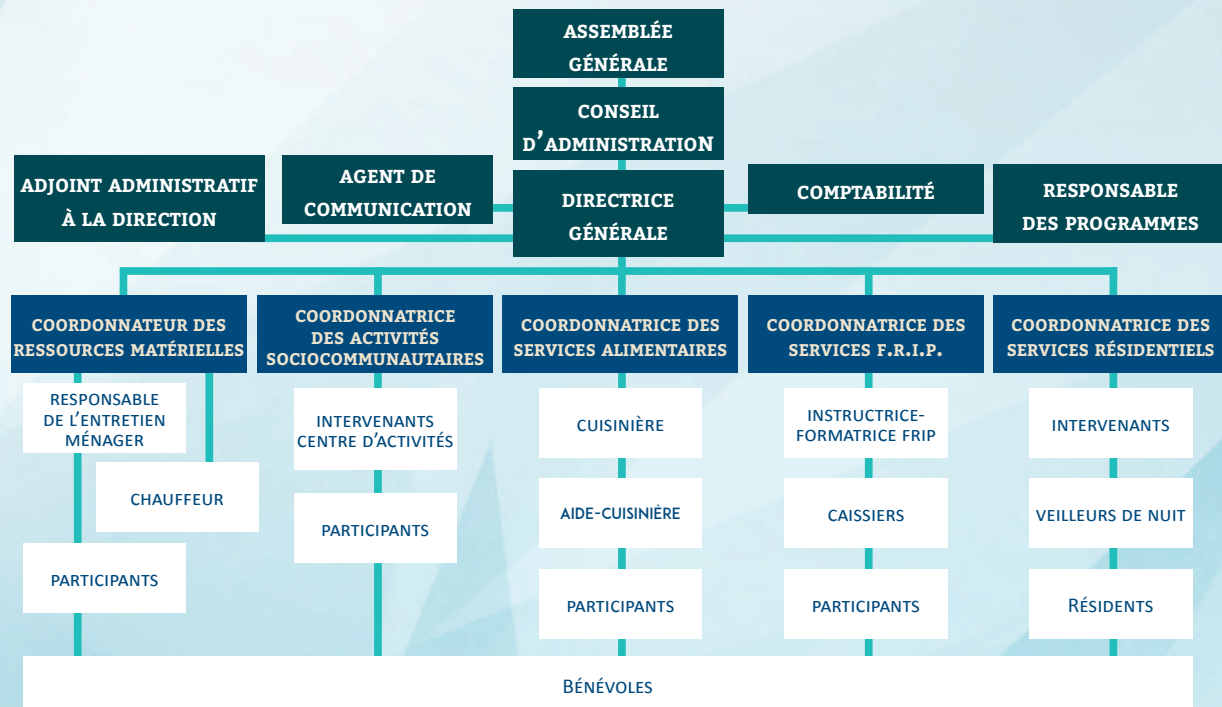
ASSEMBLÉE GÉNÉRALE

CONSEIL D'ADMINISTRATION

ADJOINT ADMINISTRATIF À LA DIRECTION

AGENT DE COMMUNICATION

DIRECTRICE GÉNÉRALE

COMPTABILITÉ

RESPONSABLE DES PROGRAMMES

COORDONNATEUR DES RESSOURCES MATÉRIELLES

RESPONSABLE DE L'ENTRETIEN MÉNAGER

CHAUFFEUR

PARTICIPANTS

COORDONNATRICE DES ACTIVITÉS SOCIOCOMMUNAUTAIRES

INTERVENANTS CENTRE D'ACTIVITÉS

PARTICIPANTS

COORDONNATRICE DES SERVICES ALIMENTAIRES

CUISINIÈRE

AIDE-CUISINIÈRE

PARTICIPANTS

COORDONNATRICE DES SERVICES F.R.I.P.

INSTRUCTRICE-FORMATRICE FRIP

CAISSIERS

PARTICIPANTS

COORDONNATRICE DES SERVICES RÉSIDENTIELS

INTERVENANTS

VEILLEURS DE NUIT

RÉSIDENTS

BÉNÉVOLES